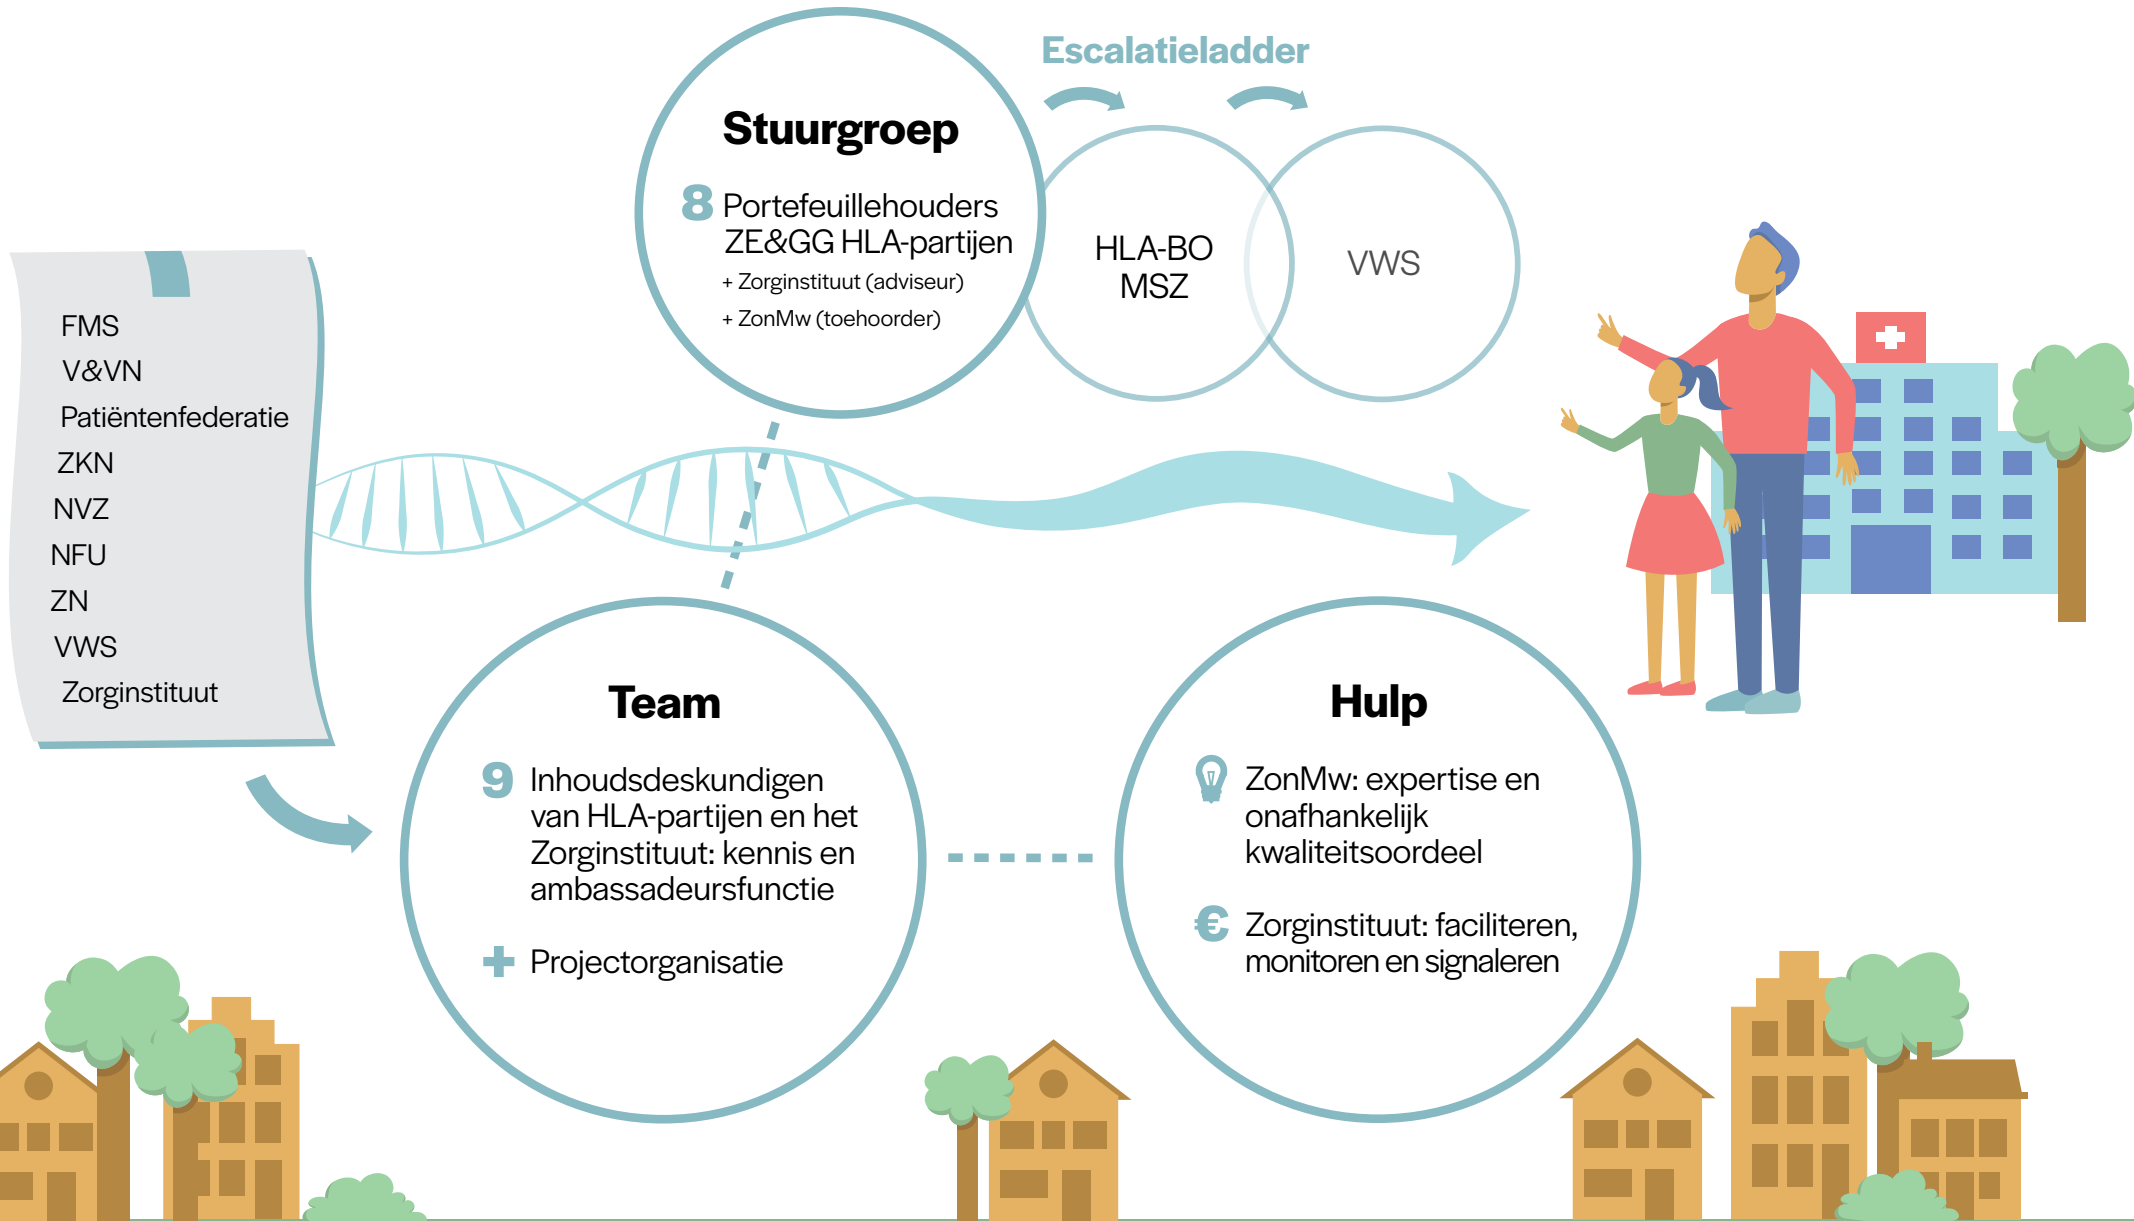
Escalatieladder

Stuurgroep

8 Portefeuillehouders ZE&GG HLA-partijen
+ Zorginstituut (adviseur)
+ ZonMw (toehoorder)

HLA-BO MSZ

VWS

FMS
V&VN
Patiëntenfederatie
ZKN
NVZ
NFU
ZN
VWS
Zorginstituut

Team

9 Inhoudsdeskundigen van HLA-partijen en het Zorginstituut: kennis en ambassadeursfunctie

+ Projectorganisatie

Hulp

ZonMw: expertise en onafhankelijk kwaliteitsoordeel

€ Zorginstituut: faciliteren, monitoren en signaleren